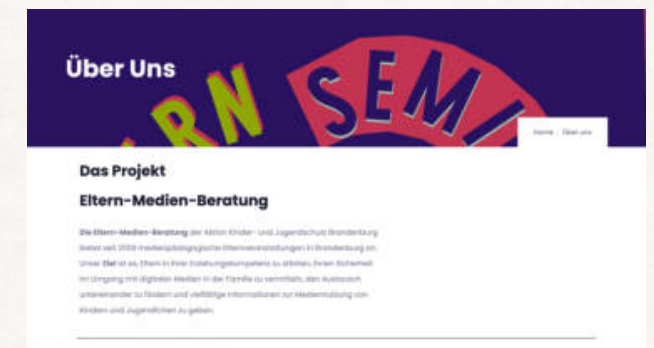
Über Uns

RN SEMI

Home » Über uns

Das Projekt

Eltern-Medien-Beratung

Die Eltern-Medien-Beratung der Aktion Kinder- und Jugendschutz Brandenburg bietet seit 2009 medienpädagogische Elternveranstaltungen in Brandenburg an. Unser Ziel ist es, Eltern in ihrer Erziehungskompetenz zu stärken, ihnen Sicherheit im Umgang mit digitalen Medien in der Familie zu vermitteln, den Austausch untereinander zu fördern und vielfältige Informationen zur Mediennutzung von Kindern und Jugendlichen zu geben.